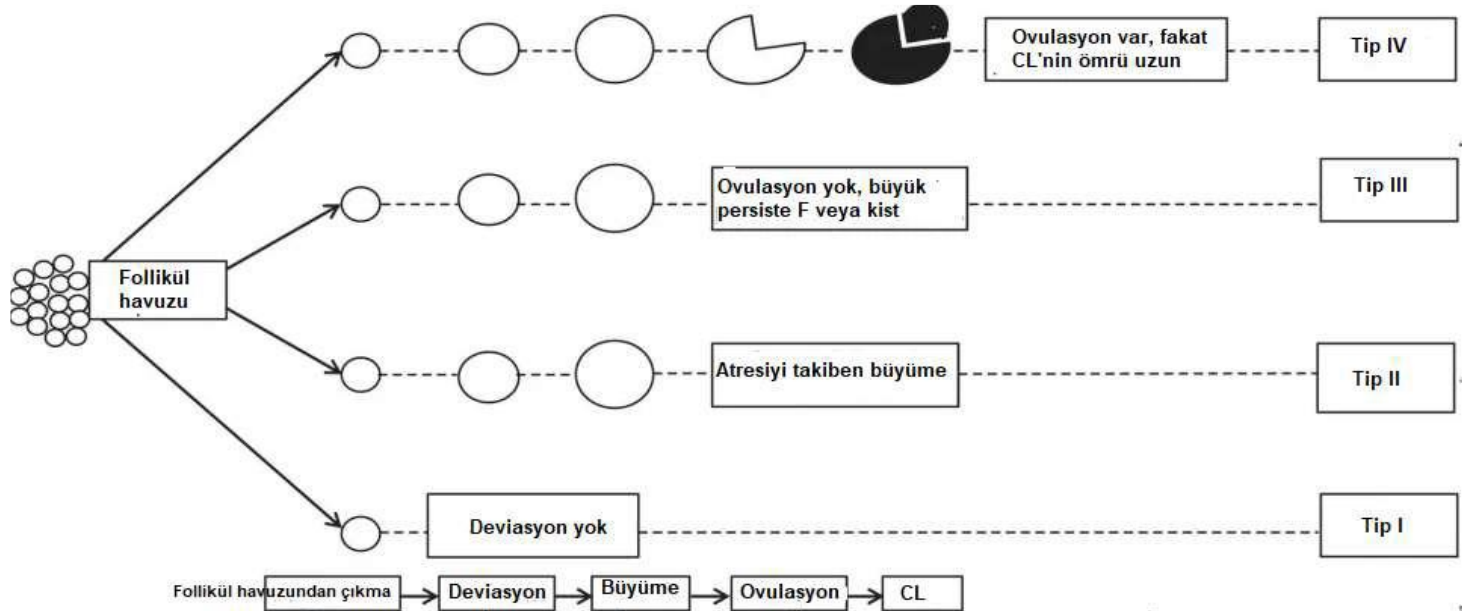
Ovulasyon var, fakat CL'nin ömrü uzun

Tip IV

Ovulasyon yok, büyük persiste F veya kist

Tip III

Follikül havuzu

Atresiyi takiben büyüme

Tip II

Deviasyon yok

Tip I

Follikül havuzundan çıkma → Deviasyon → Büyüme → Ovulasyon → CL